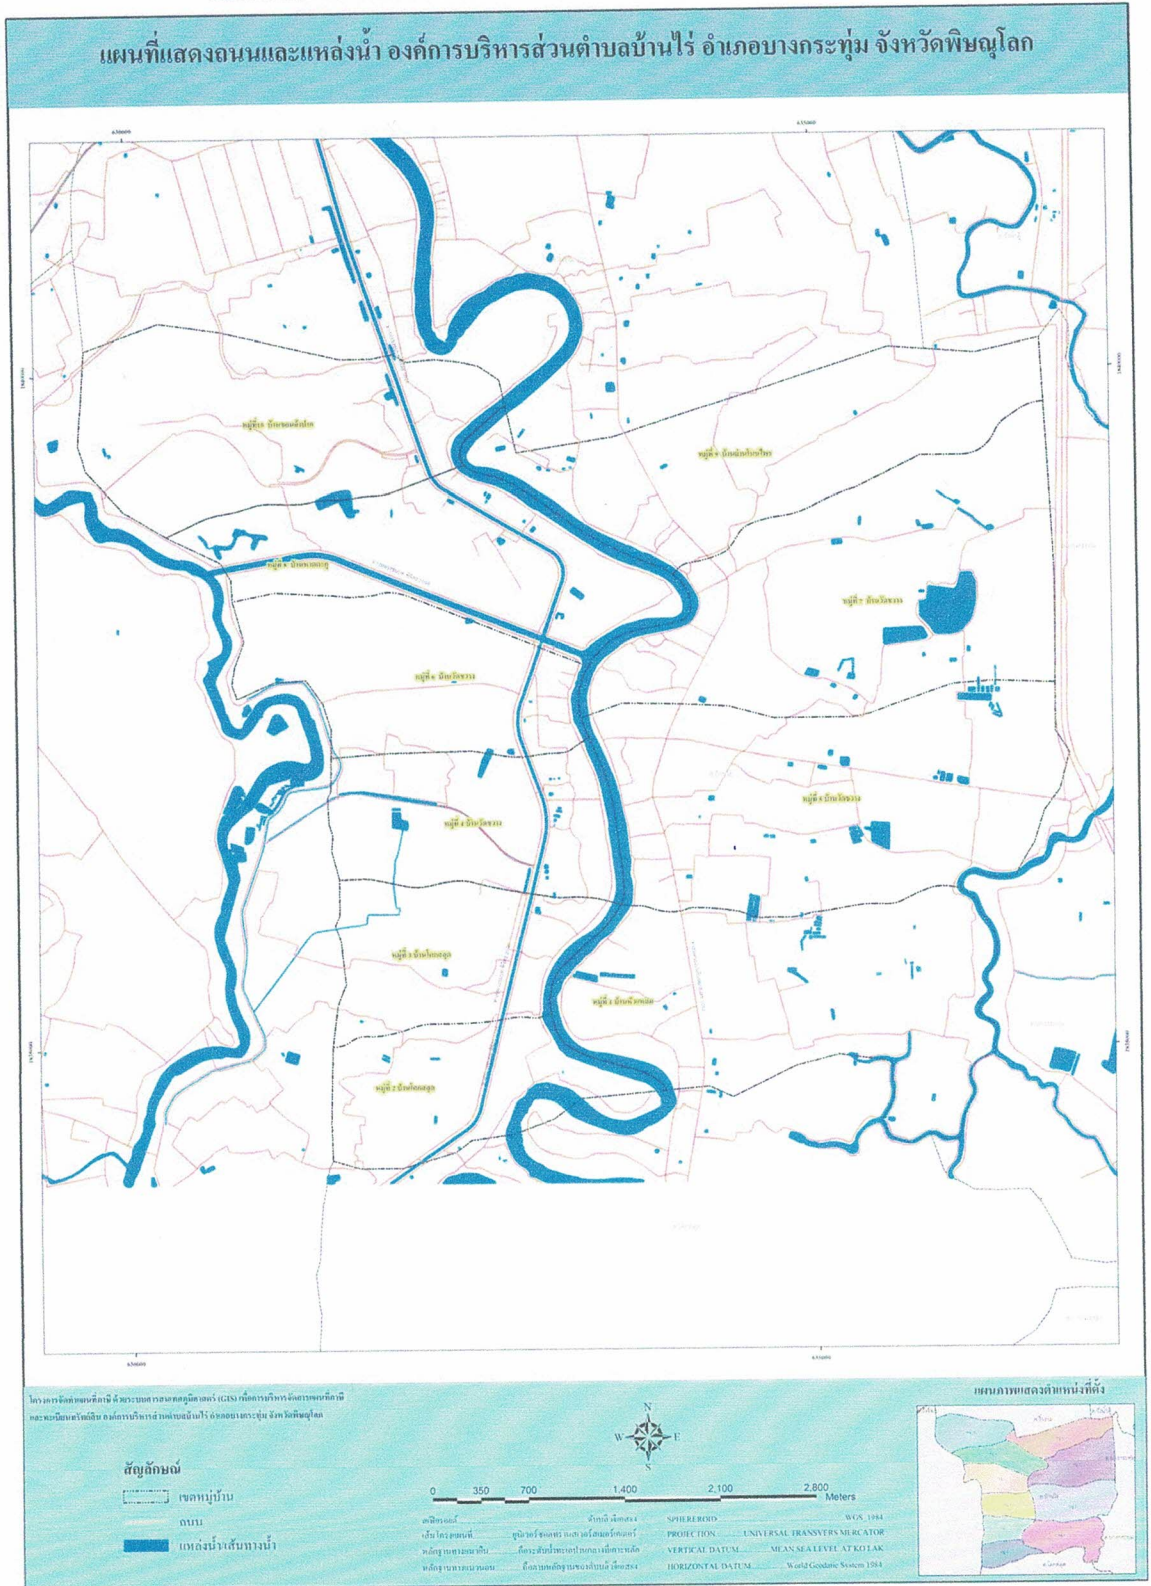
แผนที่แสดงถนนและแหล่งน้ำ องค์การบริหารส่วนตำบลบ้านไร่ อำเภอบางกระทุ่ม จังหวัดพิษณุโลก

630000

635000

หมู่ที่ 8 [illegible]

หมู่ที่ 9 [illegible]

หมู่ที่ 6 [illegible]

หมู่ที่ 7 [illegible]

หมู่ที่ 4 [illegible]

หมู่ที่ 4 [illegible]

หมู่ที่ 4 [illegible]

หมู่ที่ 3 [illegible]

หมู่ที่ 1 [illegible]

หมู่ที่ 2 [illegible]

630000

635000

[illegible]

แผนภาพแสดงตำแหน่งที่ตั้ง

N
W E
S

สัญลักษณ์

เขตหมู่บ้าน

ถนน

แหล่งน้ำเส้นทางน้ำ

0 350 700 1,400 2,100 2,800 Meters

SPHEREROID WGS_1984
PROJECTION UNIVERSAL TRANSVERS MERCATOR
VERTICAL DATUM MEAN SEA LEVEL AT KOLAK
HORIZONTAL DATUM World Geodetic System 1984